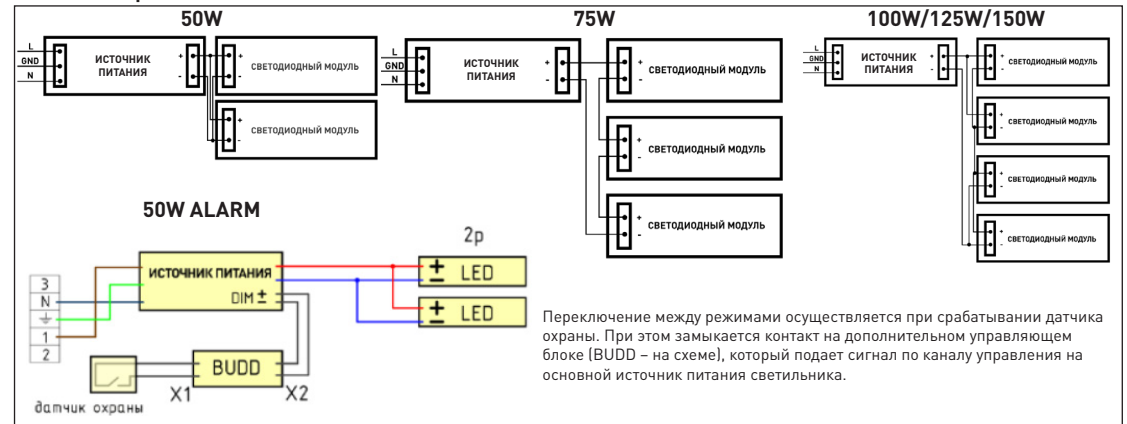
50W

L
GND
N
ИСТОЧНИК ПИТАНИЯ
+
-
+
-
СВЕТОДИОДНЫЙ МОДУЛЬ
+
-
СВЕТОДИОДНЫЙ МОДУЛЬ

75W

L
GND
N
ИСТОЧНИК ПИТАНИЯ
+
-
+
-
СВЕТОДИОДНЫЙ МОДУЛЬ
+
-
СВЕТОДИОДНЫЙ МОДУЛЬ
+
-
СВЕТОДИОДНЫЙ МОДУЛЬ

100W/125W/150W

L
GND
N
ИСТОЧНИК ПИТАНИЯ
+
-
+
-
СВЕТОДИОДНЫЙ МОДУЛЬ
+
-
СВЕТОДИОДНЫЙ МОДУЛЬ
+
-
СВЕТОДИОДНЫЙ МОДУЛЬ
+
-
СВЕТОДИОДНЫЙ МОДУЛЬ

50W ALARM

3
N
⏚
1
2
ИСТОЧНИК ПИТАНИЯ
DIM ±
2р
± LED
± LED
BUDD
X1
X2
датчик охраны

Переключение между режимами осуществляется при срабатывании датчика охраны. При этом замыкается контакт на дополнительном управляющем блоке (BUDD – на схеме), который подает сигнал по каналу управления на основной источник питания светильника.